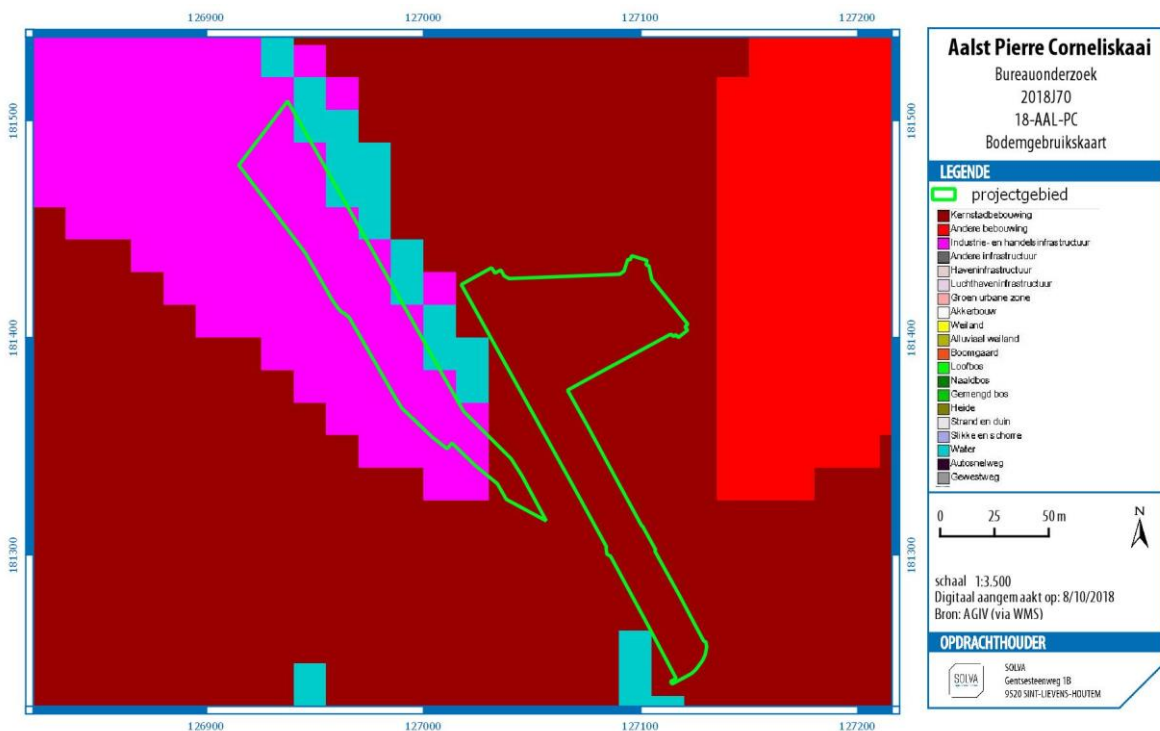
126900 127000 127100 127200

181500 181400 181300

181500 181400 181300

126900 127000 127100 127200

Aalst Pierre Corneliskaai
Bureauonderzoek
2018J70
18-AAL-PC
Bodemgebruikskaart

LEGENDE
projectgebied
Kernstadbebouwing
Andere bebouwing
Industrie- en handelsinfrastructuur
Andere infrastructuur
Haveninfrastructuur
Luchthaveninfrastructuur
Groen urbane zone
Akkerbouw
Weiland
Alluviaal weiland
Boomgaard
Loofbos
Naaldbos
Gemengd bos
Heide
Strand en duin
Slikke en schorre
Water
Autosnelweg
Gewestweg

0 25 50 m
N

schaal 1:3.500
Digitaal aangemaakt op: 8/10/2018
Bron: AGIV (via WMS)

OPDRACHTHOUDER
SOLVA
SOLVA
Gentsesteenweg 1B
9520 SINT-LIEVENS-HOUTEM